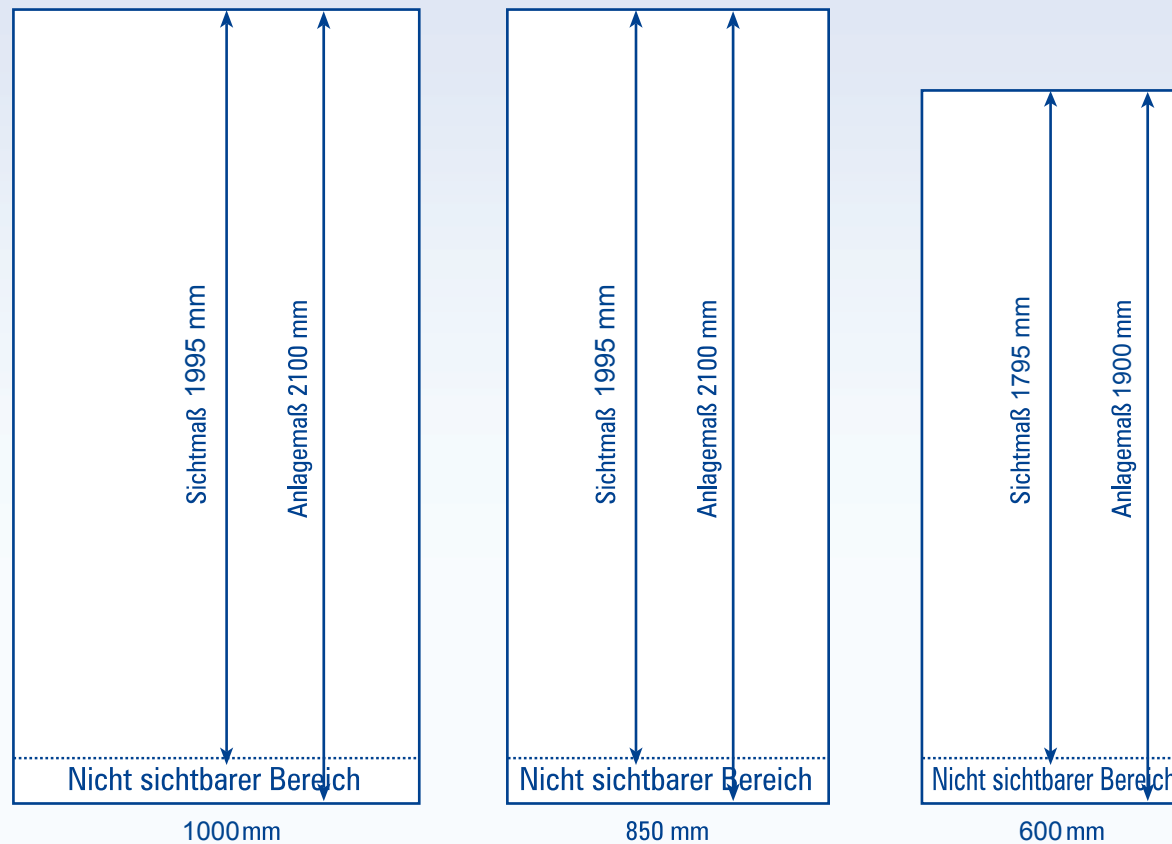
Sichtmaß 1995 mm
Anlagemaß 2100 mm
Nicht sichtbarer Bereich
1000 mm

Sichtmaß 1995 mm
Anlagemaß 2100 mm
Nicht sichtbarer Bereich
850 mm

Sichtmaß 1795 mm
Anlagemaß 1900 mm
Nicht sichtbarer Bereich
600 mm